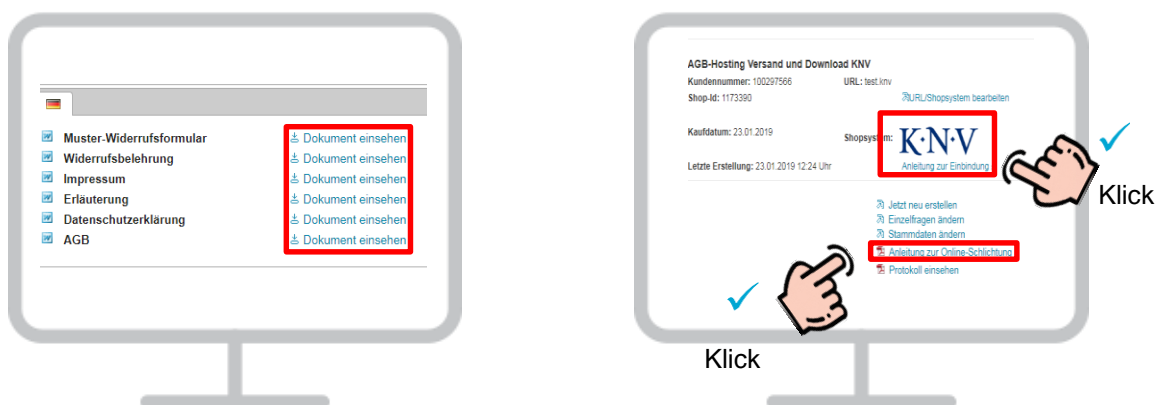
Muster-Widerrufsformular
Widerrufsbelehrung
Impressum
Erläuterung
Datenschutzerklärung
AGB

Dokument einsehen
Dokument einsehen
Dokument einsehen
Dokument einsehen
Dokument einsehen
Dokument einsehen

AGB-Hosting Versand und Download KNV
Kundennummer: 100297566
URL: test.knv
Shop-Id: 1173390
URL/Shopsystem bearbeiten
Kaufdatum: 23.01.2019
Shopsystem:
K·N·V
Anleitung zur Einbindung
Letzte Erstellung: 23.01.2019 12:24 Uhr

Klick

Jetzt neu erstellen
Einzelfragen ändern
Stammdaten ändern
Anleitung zur Online-Schlichtung
Protokoll einsehen

Klick